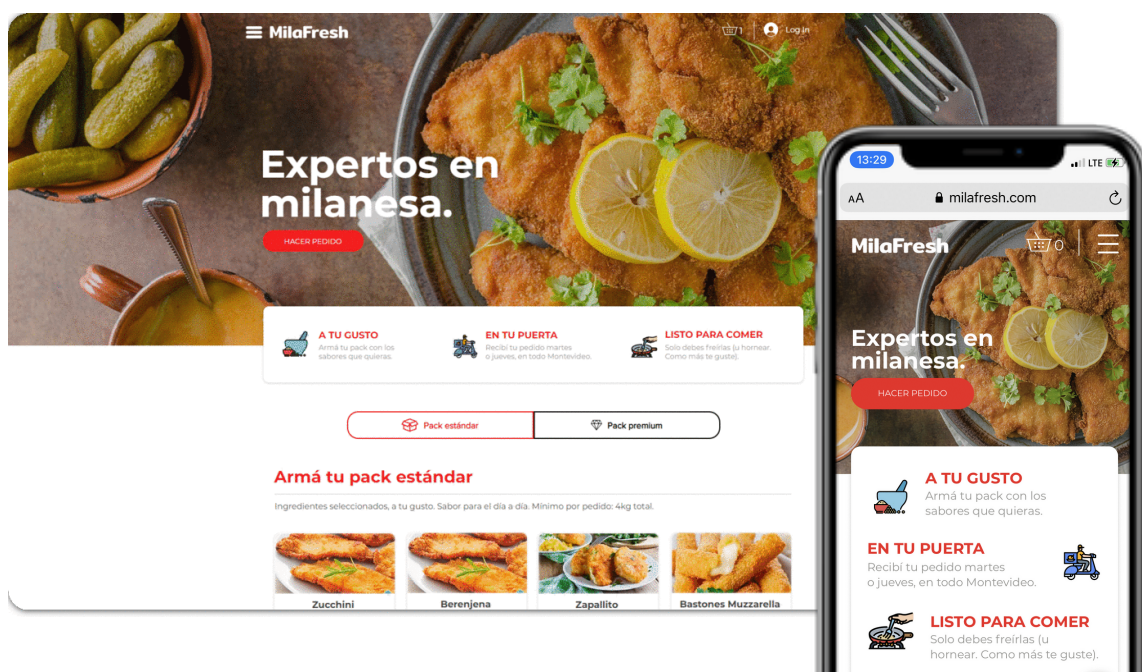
MilaFresh

1

Log in

Expertos en milanesa.

HACER PEDIDO

A TU GUSTO
Armá tu pack con los sabores que quieras.

EN TU PUERTA
Recibí tu pedido martes o jueves, en todo Montevideo.

LISTO PARA COMER
Solo debes freírlas (u hornear. Como más te guste).

Pack estándar

Pack premium

Armá tu pack estándar

Ingredientes seleccionados, a tu gusto. Sabor para el día a día. Mínimo por pedido: 4kg total.

Zucchini

Berenjena

Zapallito

Bastones Muzzarella

13:29

LTE

AA

milafresh.com

MilaFresh

0

Expertos en milanesa.

HACER PEDIDO

A TU GUSTO
Armá tu pack con los sabores que quieras.

EN TU PUERTA
Recibí tu pedido martes o jueves, en todo Montevideo.

LISTO PARA COMER
Solo debes freírlas (u hornear. Como más te guste).